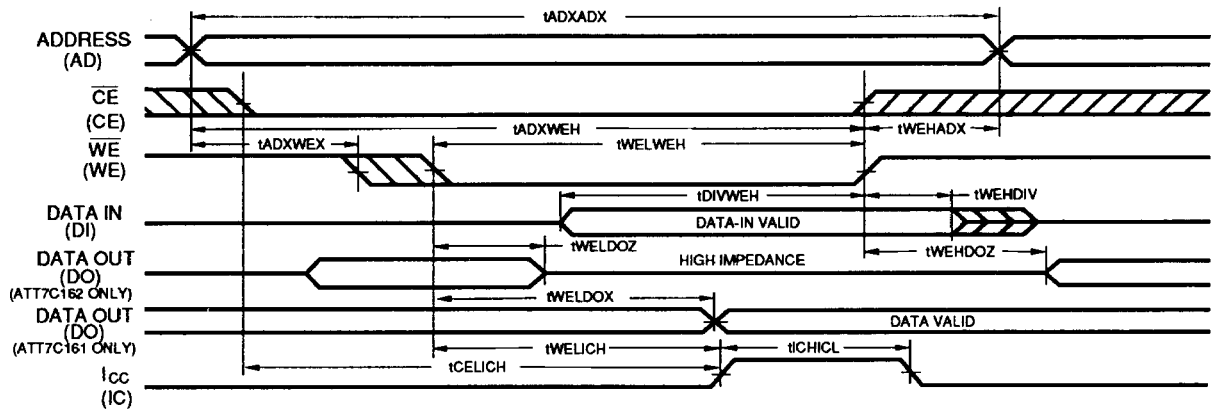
tADXADX

ADDRESS
(AD)

$\overline{CE}$
(CE)

tADXWEH

tWEHADX

tADXWEX

tWELWEH

$\overline{WE}$
(WE)

tDIVWEH

tWEHDIV

DATA IN
(DI)

DATA-IN VALID

tWELDOZ

tWEHDOZ

DATA OUT
(DO)
(ATT7C162 ONLY)

HIGH IMPEDANCE

tWELDOX

DATA OUT
(DO)
(ATT7C161 ONLY)

DATA VALID

tWELICH

tICHICL

tCELICH

$I_{CC}$
(IC)